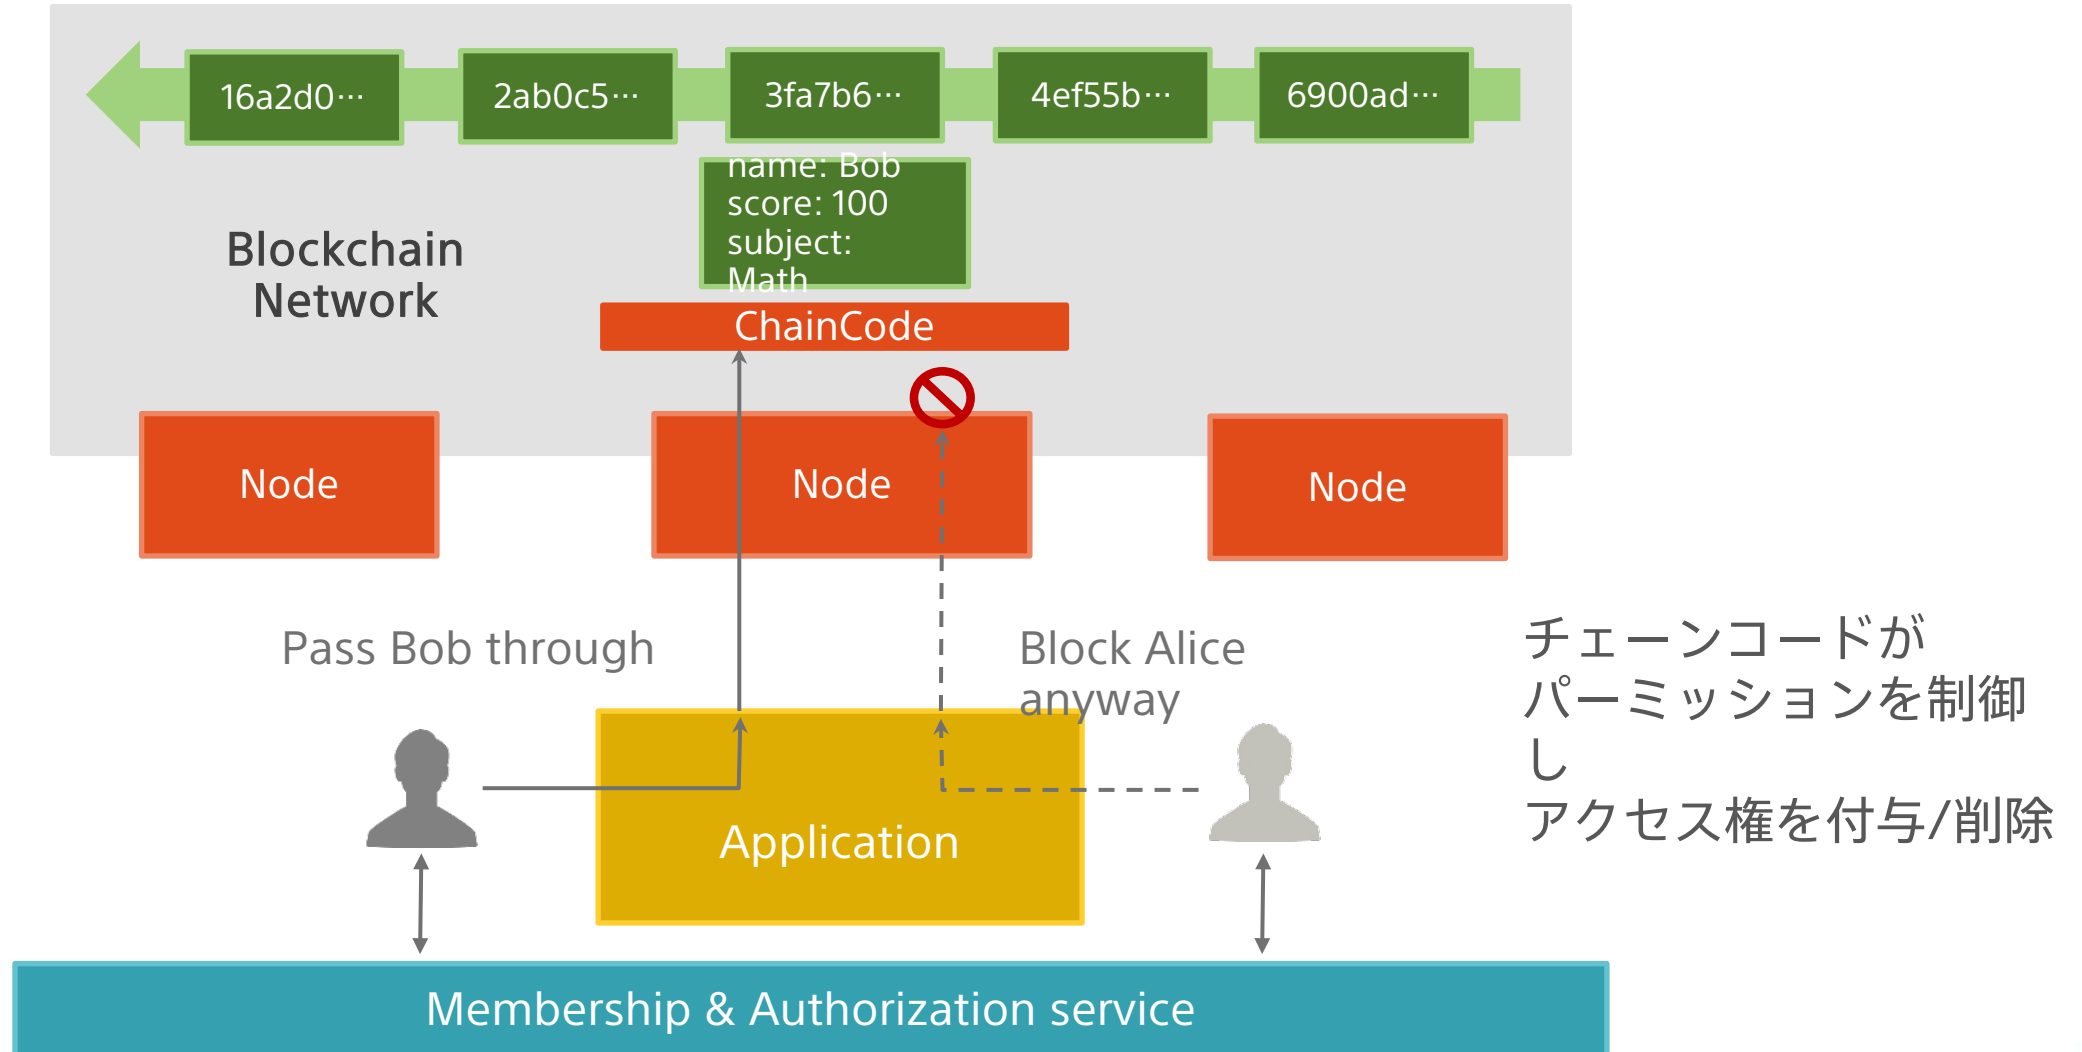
16a2d0…

2ab0c5…

3fa7b6…

4ef55b…

6900ad…

name: Bob
score: 100
subject: Math

Blockchain Network

ChainCode

Node

Node

Node

Pass Bob through

Block Alice anyway

チェーンコードが
パーミッションを制御し
アクセス権を付与/削除

Application

Membership & Authorization service